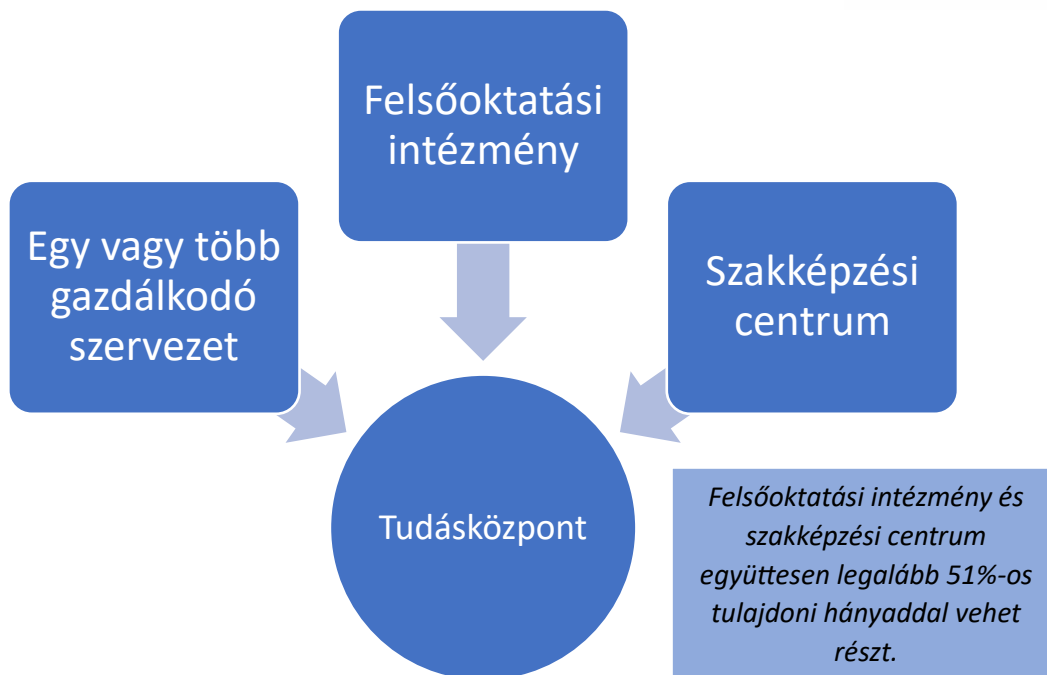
Felsőoktatási intézmény

Egy vagy több gazdálkodó szervezet

Szakképzési centrum

Tudásközpont

Felsőoktatási intézmény és szakképzési centrum együttesen legalább 51%-os tulajdoni hányaddal vehet részt.